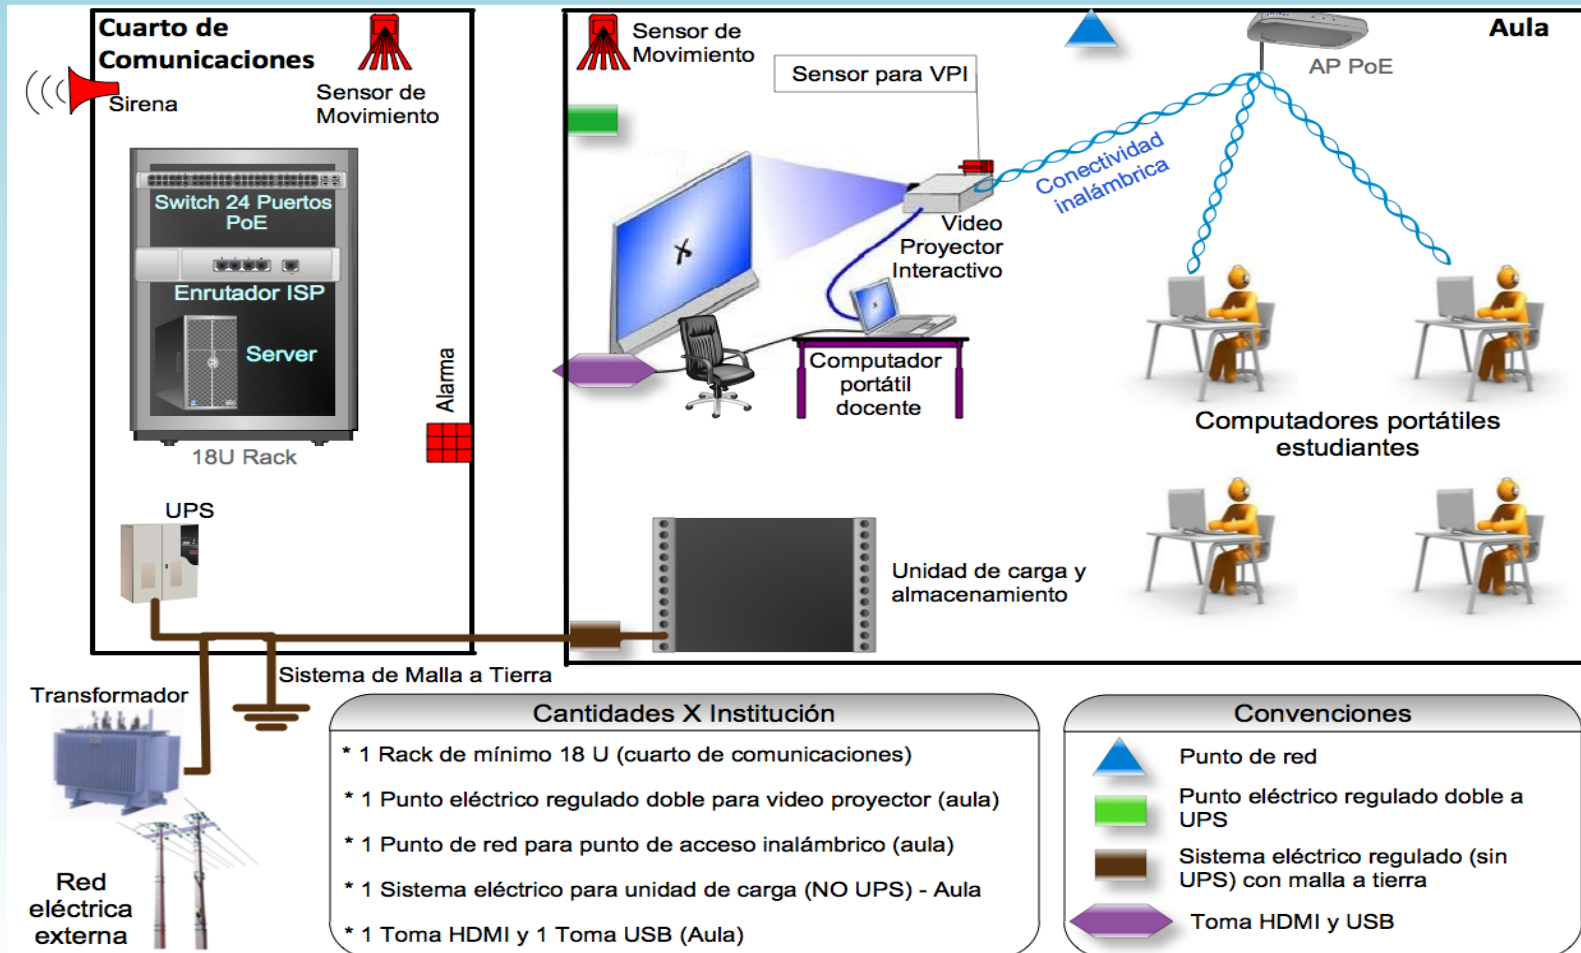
Cuarto de Comunicaciones

Sirena

Sensor de Movimiento

Switch 24 Puertos PoE

Enrutador ISP

Server

18U Rack

Alarma

UPS

Sensor de Movimiento

Sensor para VPI

AP PoE

Aula

Conectividad inalámbrica

Video Proyector Interactivo

Computador portátil docente

Computadores portátiles estudiantes

Unidad de carga y almacenamiento

Transformador

Sistema de Malla a Tierra

Red eléctrica externa

Cantidades X Institución

* 1 Rack de mínimo 18 U (cuarto de comunicaciones)

* 1 Punto eléctrico regulado doble para video proyector (aula)

* 1 Punto de red para punto de acceso inalámbrico (aula)

* 1 Sistema eléctrico para unidad de carga (NO UPS) - Aula

* 1 Toma HDMI y 1 Toma USB (Aula)

Convenciones

Punto de red

Punto eléctrico regulado doble a UPS

Sistema eléctrico regulado (sin UPS) con malla a tierra

Toma HDMI y USB